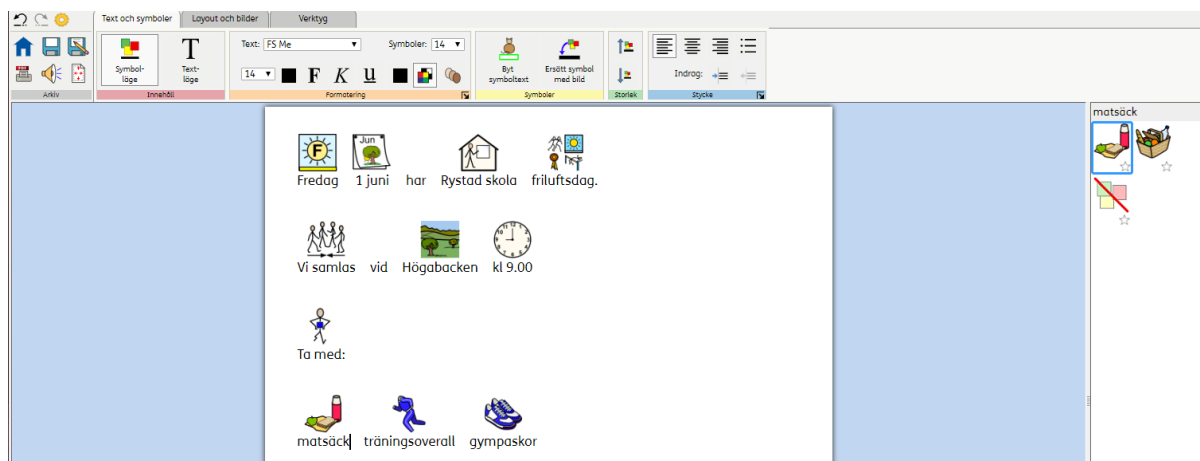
Text och symboler | Layout och bilder | Verktyg

Arkiv

Symbolläge | Textläge
Innehåll

Text: FS Me | Symboler: 14
14 | F | K | U
Formatering

Byt symboltext | Ersätt symbol med bild
Symboler

Storlek

Indrag:
Stycke

F
Jun

Fredag 1 juni har Rystad skola friluftsdag.

Vi samlas vid Högabacken kl 9.00

Ta med:

matsäck träningsoverall gympaskor

matsäck